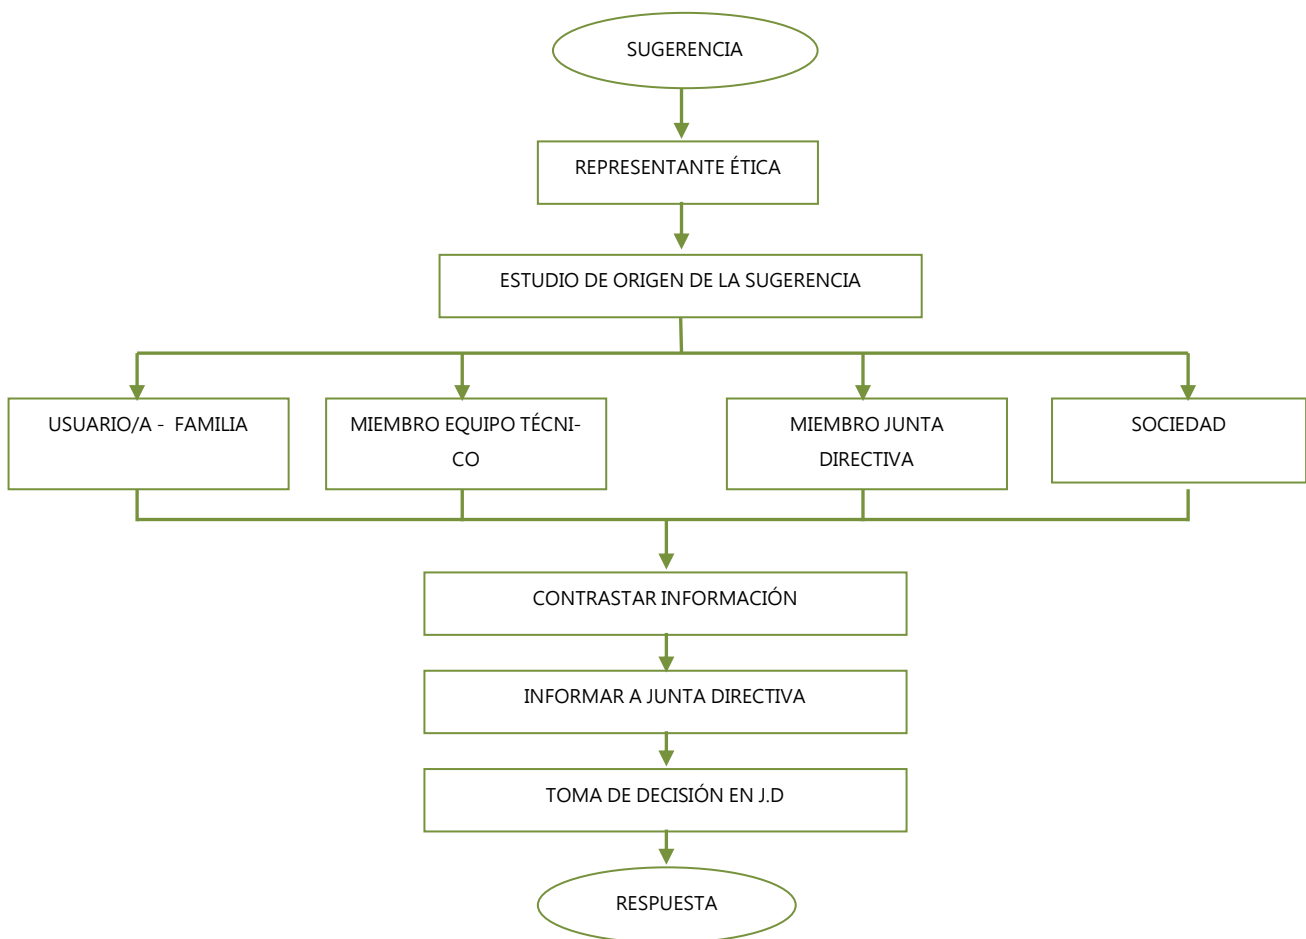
SUGERENCIA

REPRESENTANTE ÉTICA

ESTUDIO DE ORIGEN DE LA SUGERENCIA

USUARIO/A - FAMILIA

MIEMBRO EQUIPO TÉCNICO

MIEMBRO JUNTA DIRECTIVA

SOCIEDAD

CONTRASTAR INFORMACIÓN

INFORMAR A JUNTA DIRECTIVA

TOMA DE DECISIÓN EN J.D

RESPUESTA